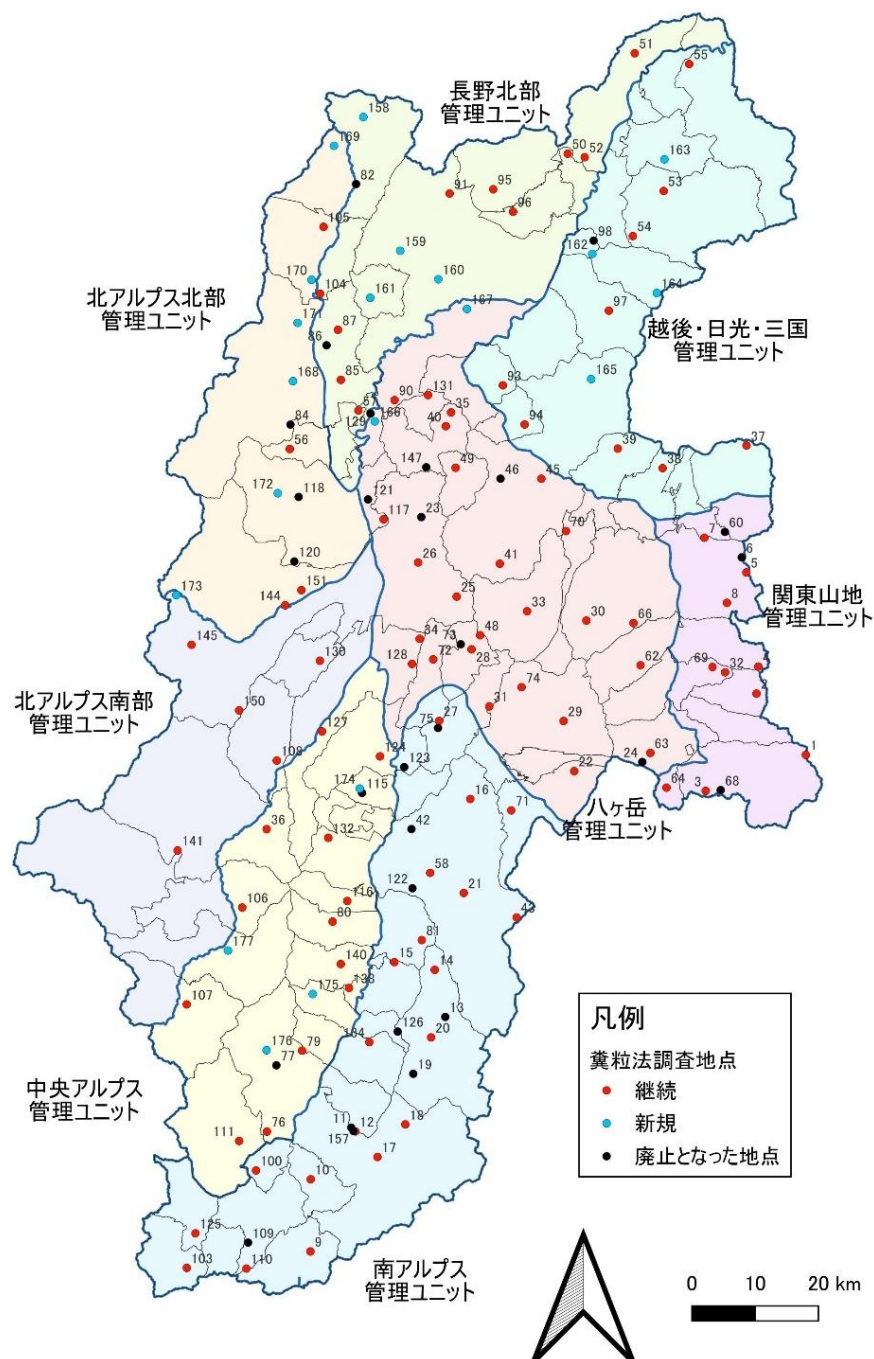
長野北部
管理ユニット

北アルプス北部
管理ユニット

越後・日光・三国
管理ユニット

関東山地
管理ユニット

北アルプス南部
管理ユニット

八ヶ岳
管理ユニット

中央アルプス
管理ユニット

南アルプス
管理ユニット

51
55
158
169
50
52
163
82
91
95
96
53
105
98
54
162
159
160
170
104
161
167
164
171
97
87
86
168
85
93
165
90
131
35
40
51
166
129
94
84
56
37
147
49
46
45
38
172
118
121
117
23
70
60
7
6
5
26
41
120
151
144
173
25
33
30
66
8
145
84
73
48
128
72
28
130
62
69
32
74
31
150
27
75
29
127
108
124
123
24
63
1
22
174
115
16
71
64
3
68
36
132
42
141
122
58
21
116
106
80
43
81
177
15
140
14
138
175
13
107
126
20
134
176
79
77
19
18
111
76
11
12
157
17
100
10
125
109
9
103
110

凡例
糞粒法調査地点
継続
新規
廃止となった地点

0 10 20 km